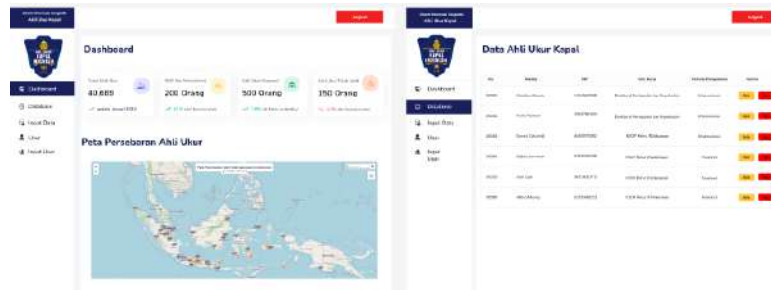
Sistem Informasi Pengelola Ahli Ukur Kapal

Logout

Dashboard

Total Ahli Ukur
40.685

200 Orang

500 Orang

350 Orang

Dashboard
Database
Input Data
Ukur
Input Ukur

Peta Perseberan Ahli Ukur

Sistem Informasi Pengelola Ahli Ukur Kapal

Logout

Data Ahli Ukur Kapal

Dashboard
Database
Input Data
Ukur
Input Ukur

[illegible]